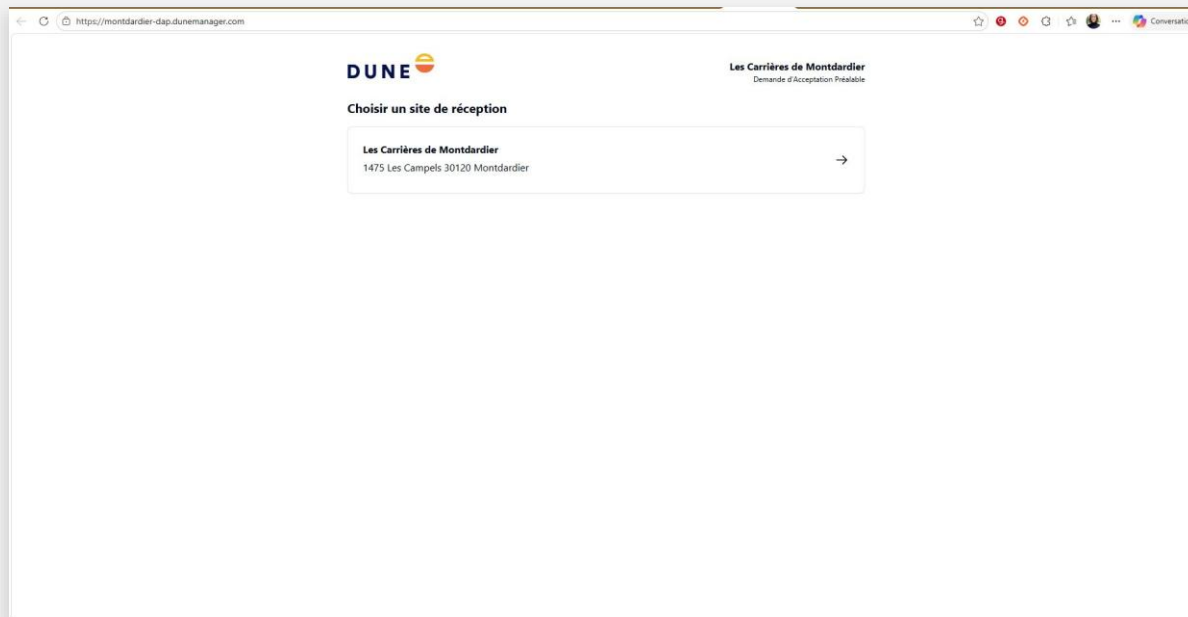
https://montdardier-dap.dunemanager.com

Conversatio

DUNE

Les Carrières de Montdardier
Demande d'Acceptation Préalable

Choisir un site de réception

Les Carrières de Montdardier
1475 Les Campels 30120 Montdardier

→